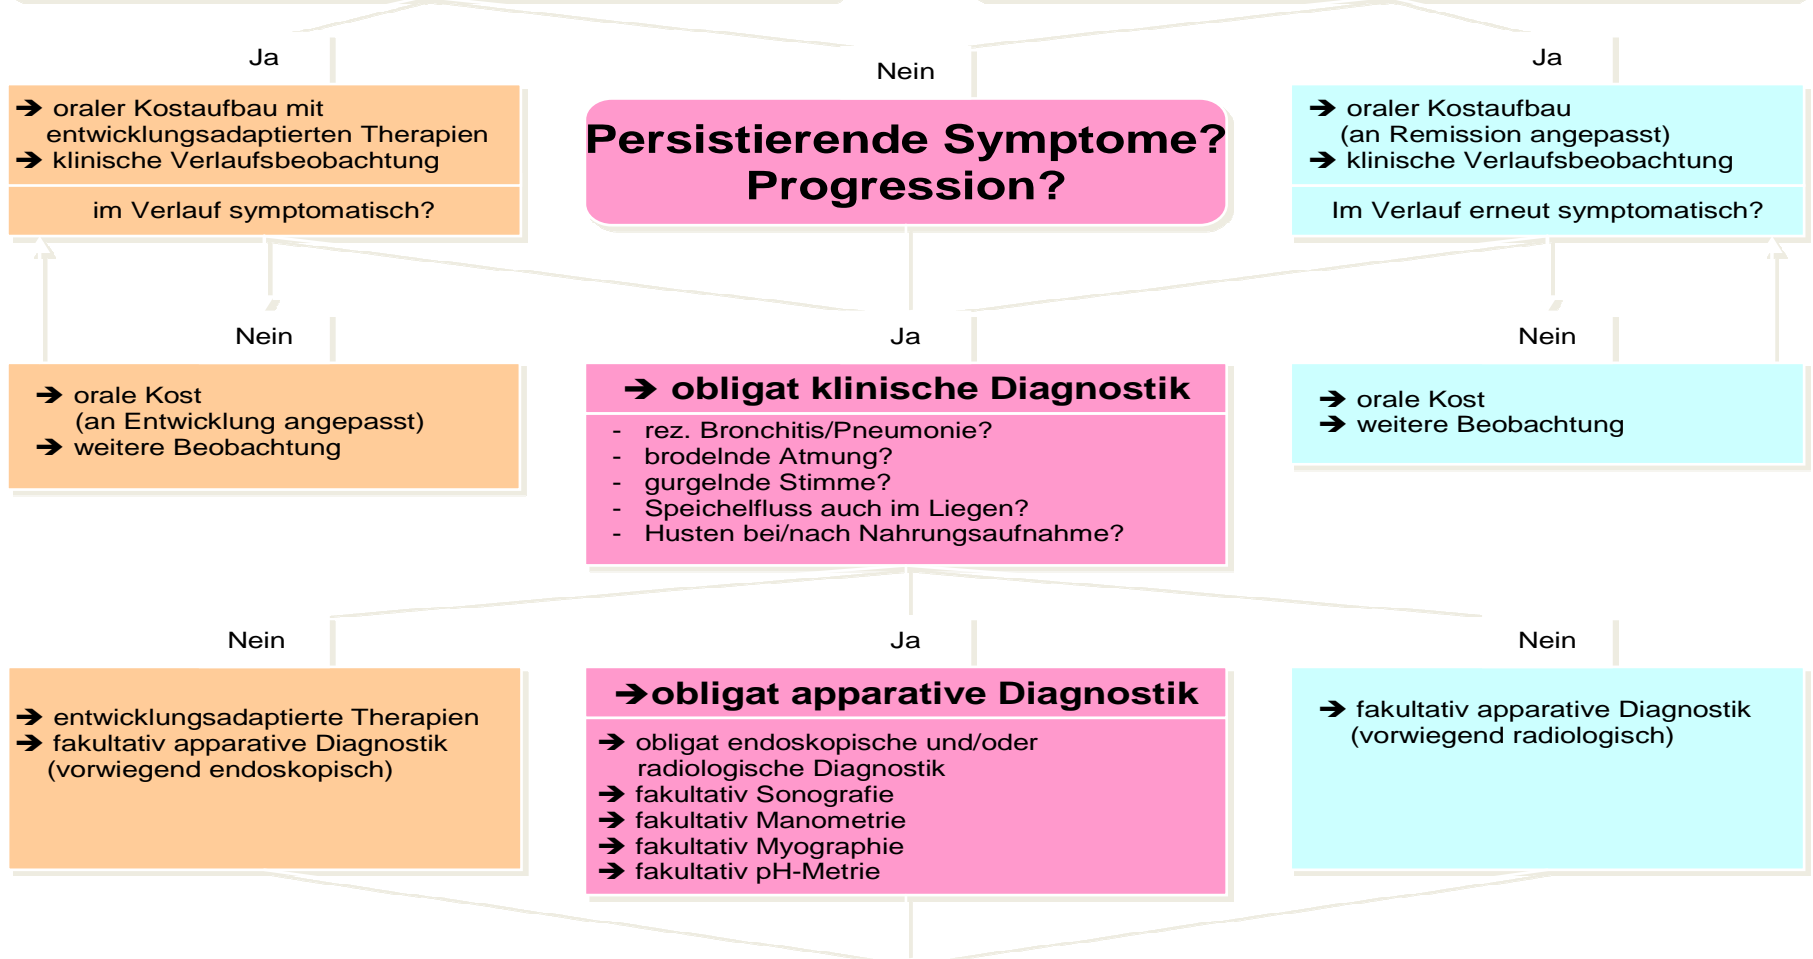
Ja

Nein

Ja

➔ oraler Kostaufbau mit entwicklungsadaptierten Therapien
➔ klinische Verlaufsbeobachtung

im Verlauf symptomatisch?

Persistierende Symptome? Progression?

➔ oraler Kostaufbau (an Remission angepasst)
➔ klinische Verlaufsbeobachtung

Im Verlauf erneut symptomatisch?

Nein

Ja

Nein

➔ orale Kost (an Entwicklung angepasst)
➔ weitere Beobachtung

➔ obligat klinische Diagnostik

- rez. Bronchitis/Pneumonie?
- brodelnde Atmung?
- gurgelnde Stimme?
- Speichelfluss auch im Liegen?
- Husten bei/nach Nahrungsaufnahme?

➔ orale Kost
➔ weitere Beobachtung

Nein

Ja

Nein

➔ entwicklungsadaptierte Therapien
➔ fakultativ apparative Diagnostik (vorwiegend endoskopisch)

➔obligat apparative Diagnostik

➔ obligat endoskopische und/oder radiologische Diagnostik
➔ fakultativ Sonografie
➔ fakultativ Manometrie
➔ fakultativ Myographie
➔ fakultativ pH-Metrie

➔ fakultativ apparative Diagnostik (vorwiegend radiologisch)